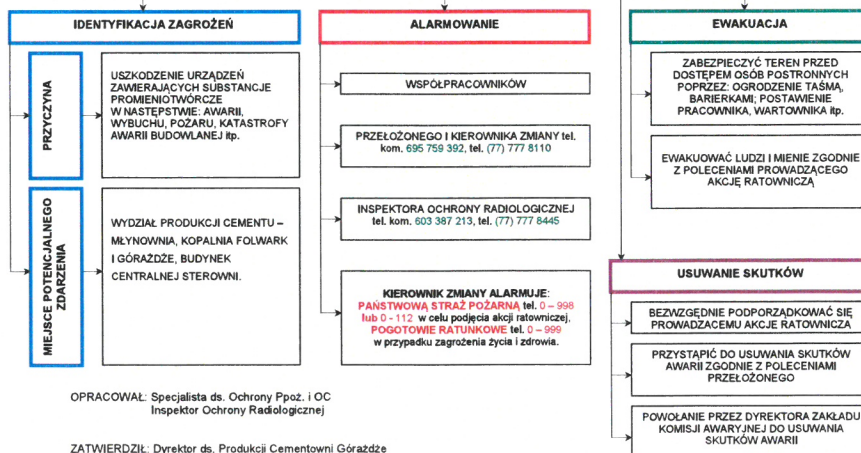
IDENTYFIKACJA ZAGROŻEŃ

PRZYCZYNA

USZKODZENIE URZĄDZEŃ ZAWIERAJĄCYCH SUBSTANCJE PROMIENIOTWÓRCZE W NASTĘPSTWIE: AWARII, WYBUCHU, POŻARU, KATASTROFY AWARII BUDOWLANEJ itp.

MIEJSCE POTENCJALNEGO ZDARZENIA

WYDZIAŁ PRODUKCJI CEMENTU – MŁYNOWNIA, KOPALNIA FOLWARK I GÓRAŻDŻE, BUDYNEK CENTRALNEJ STEROWNI.

ALARMOWANIE

WSPÓŁPRACOWNIKÓW

PRZEŁOŻONEGO I KIEROWNIKA ZMIANY tel. kom. 695 759 392, tel. (77) 777 8110

INSPEKTORA OCHRONY RADIOLOGICZNEJ tel. kom. 603 387 213, tel. (77) 777 8445

KIEROWNIK ZMIANY ALARMUJE: PAŃSTWOWĄ STRAŻ POŻARNĄ tel. 0 – 998 lub 0 - 112 w celu podjęcia akcji ratowniczej, POGOTOWIE RATUNKOWE tel. 0 – 999 w przypadku zagrożenia życia i zdrowia.

EWAKUACJA

ZABEZPIECZYĆ TEREN PRZED DOSTĘPEM OSÓB POSTRONNYCH POPRZEZ: OGRODZENIE TAŚMĄ, BARIERKAMI; POSTAWIENIE PRACOWNIKA, WARTOWNIKA itp.

EWAKUOWAĆ LUDZI I MIENIE ZGODNIE Z POLECENIAMI PROWADZĄCEGO AKCJĘ RATOWNICZĄ

USUWANIE SKUTKÓW

BEZWZGLĘDNIE PODPORZĄDKOWAĆ SIĘ PROWADZĄCEMU AKCJE RATOWNICZA

PRZYSTĄPIĆ DO USUWANIA SKUTKÓW AWARII ZGODNIE Z POLECENIAMI PRZEŁOŻONEGO

POWOŁANIE PRZEZ DYREKTORA ZAKŁADU KOMISJI AWARYJNEJ DO USUWANIA SKUTKÓW AWARII

OPRACOWAŁ: Specjalista ds. Ochrony Ppoż. i OC
Inspektor Ochrony Radiologicznej

ZATWIERDZIŁ: Dyrektor ds. Produkcji Cementowni Górażdże